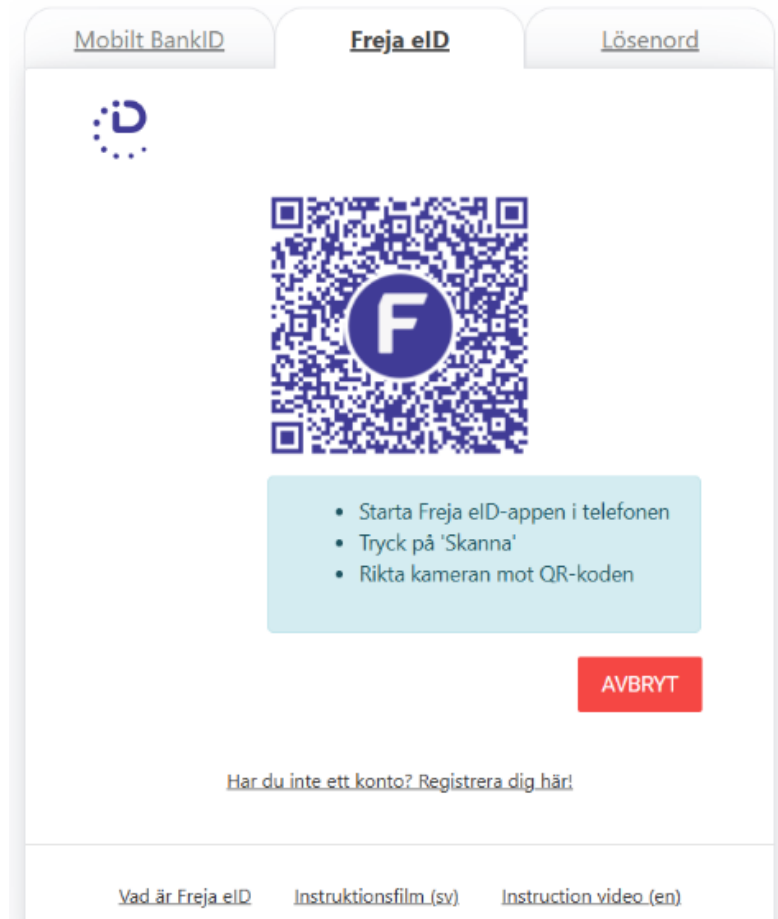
Mobilt BankID Freja eID Lösenord

- Starta Freja eID-appen i telefonen
- Tryck på 'Skanna'
- Rikta kameran mot QR-koden

AVBRYT

Har du inte ett konto? Registrera dig här!

Vad är Freja eID Instruktionsfilm (sv) Instruction video (en)